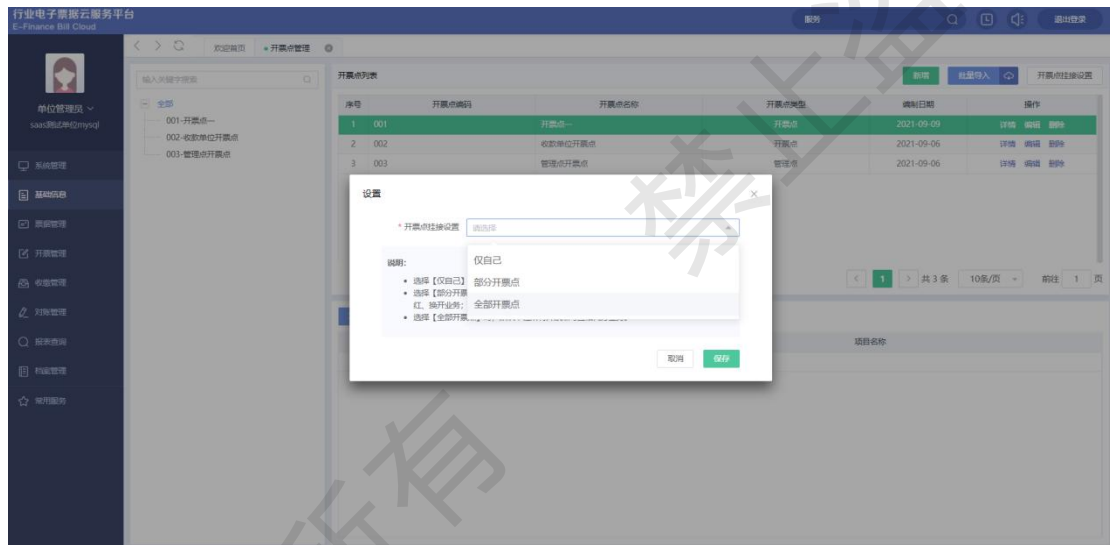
行业电子票据云服务平台
E-Finance Bill Cloud

服务 退出登录

欢迎首页 • 开票点管理

单位管理员
saas测试单位mysql

系统管理
基础信息
票据管理
开票管理
收缴管理
对账管理
报表查询
档案管理
常用服务

输入关键字搜索

全部
001-开票点一
002-收款单位开票点
003-管理点开票点

开票点列表

新增 批量导入 开票点挂接设置

| 序号 | 开票点编码 | 开票点名称 | 开票点类型 | 编制日期 | 操作 |
|---|---|---|---|---|---|
| 1 | 001 | 开票点一 | 开票点 | 2021-09-09 | 详情 编辑 删除 |
| 2 | 002 | 收款单位开票点 | 开票点 | 2021-09-06 | 详情 编辑 删除 |
| 3 | 003 | 管理点开票点 | 管理点 | 2021-09-06 | 详情 编辑 删除 |

1 共3条 10条/页 前往 1 页

项目名称

设置

* 开票点挂接设置 请选择

仅自己
部分开票点
全部开票点

说明:
• 选择【仅自己】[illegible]
• 选择【部分开票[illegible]
红、换开业务;
• 选择【全部开票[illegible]

取消 保存